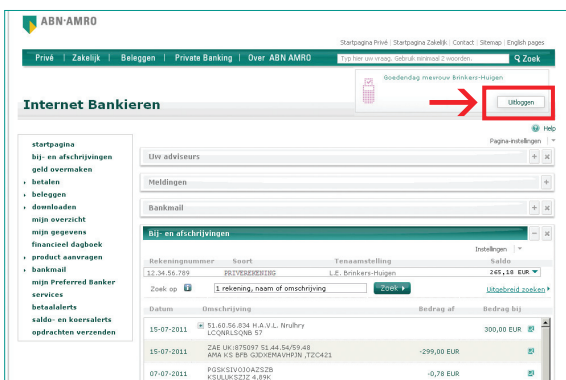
ABN·AMRO

Startpagina Privé | Startpagina Zakelijk | Contact | Sitemap | English pages

Privé | Zakelijk | Beleggen | Private Banking | Over ABN AMRO

Typ hier uw vraag. Gebruik minimaal 2 woorden.

Zoek

Goedendag mevrouw Brinkers-Huigen

Uitloggen

Internet Bankieren

Help

Pagina-instellingen

startpagina
bij- en afschrijvingen
geld overmaken
betalen
beleggen
downloaden
mijn overzicht
mijn gegevens
financieel dagboek
product aanvragen
bankmail
mijn Preferred Banker
services
betaalalerts
saldo- en koersalerts
opdrachten verzenden

Uw adviseurs

Meldingen

Bankmail

Bij- en afschrijvingen

Instellingen

| Rekeningnummer | Soort | Tenaamstelling | Saldo |
|---|---|---|---|
| 12.34.56.789 | PRIVEREKENING | L.E. Brinkers-Huigen | 265,18 EUR |

Zoek op 1 rekening, naam of omschrijving Zoek Uitgebreid zoeken

| Datum | Omschrijving | Bedrag af | Bedrag bij |
|---|---|---|---|
| 15-07-2011 | 51.60.56.834 H.A.V.L. Nrulhry LCQNRLSQNB 57 | | 300,00 EUR |
| 15-07-2011 | ZAE UK:875097 51.44.54/59.48 AMA KS BFB GJDXEMAVHPJN ,TZC421 | -299,00 EUR | |
| 07-07-2011 | PGSKSIVOJOAZSZB KSULUKSZJZ 4.89K | -0,78 EUR | |